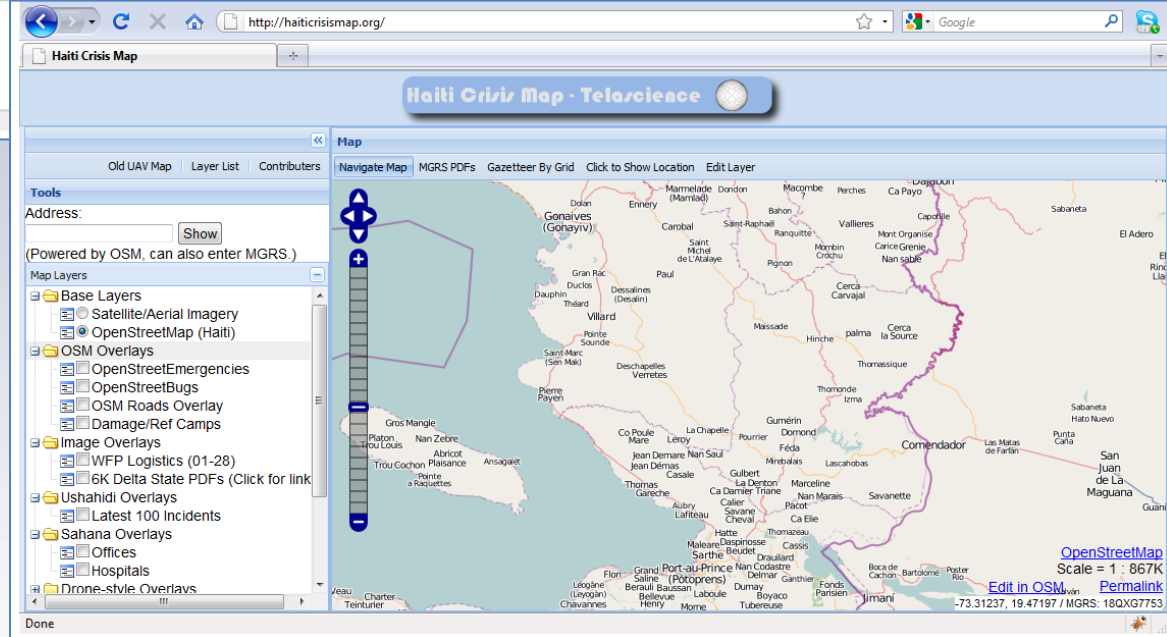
http://haiticrisismap.org/

Google

Haiti Crisis Map

Haiti Crisis Map - Telascience

Old UAV Map | Layer List | Contributers

Tools

Address:

Show

(Powered by OSM, can also enter MGRS.)

Map Layers

Base Layers
Satellite/Aerial Imagery
OpenStreetMap (Haiti)
OSM Overlays
OpenStreetEmergencies
OpenStreetBugs
OSM Roads Overlay
Damage/Ref Camps
Image Overlays
WFP Logistics (01-28)
6K Delta State PDFs (Click for link
Ushahidi Overlays
Latest 100 Incidents
Sahana Overlays
Offices
Hospitals
Drone-style Overlays

Map

Navigate Map | MGRS PDFs | Gazetteer By Grid | Click to Show Location | Edit Layer

Marmelade (Marmalad) Dondon Macombe Perches Ca Payo Dajabon Ennery Gonaives (Gonayiv) Bahon Capotille Sabaneta Carobal Saint-Raphaël Ranquitte Vallieres Saint Michel de L'Atalaye Mont Organise El Adero Mombin Crochu Carice Grenie Nan sable Pignon Gran Rac Paul Duclos Dessalines (Desalin) Cerca Carvajal Dauphin Théard Villard Maissade Pointe Sounde palma Cerca la Source Hinche Saint-Marc (Sen Mak) Deschapelles Verretes Thomassique Pierre Payen Thomonde Izma Gros Mangle Guménin Sabaneta Hato Nuevo Platon Trou Louis Nan Zebre La Chapelle Co Poule Mare Leroy Pourrier Comendador Las Matas de Farfán Punta Caña Abricot Plaisance Ansagalet Féda Jean Demare Nan Saul Mirebalais Jean Démas Lascahobas Trou Cochon Pointe a Raquettes San Juan de La Maguana Thomas Gareche Casale Gulbert La Denton Marceline Ca Damier Triane Nan Marais Savanette Aubry Lafiteau Calier Savane Cheval Pacot Ca Elie Hatte Thomazeau Maleare Daspinosse Sarthe Beudet Cassis Draullard Flon Grand Saline Port-au-Prince (Potoprens) Nan Codastre Delmar Ganthier Boca de Cachon Bartolomé Poster Rio Léogâne (Leyogàn) Beraull Baussan Laboule Dumay Fonds Parisien Charter Teinturier Chavannes Henry Morne Boyaco Tubereuse Jimaní

OpenStreetMap
Scale = 1 : 867K
Edit in OSM Permalink
-73.31237, 19.47197 / MGRS: 18QXG7753

Done